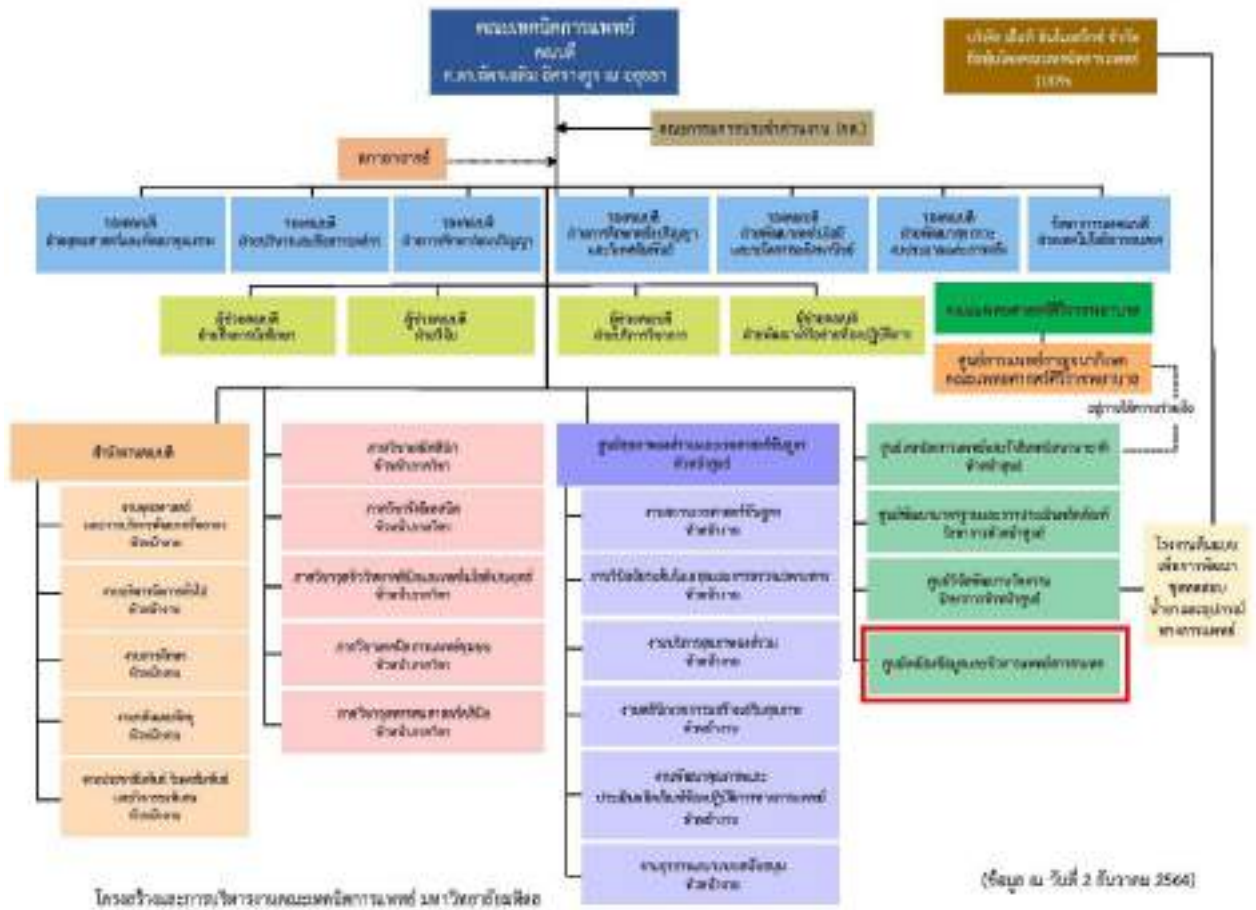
คณะเทคนิคการแพทย์
คณบดี
ศ.ดร.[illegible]

บริษัท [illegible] จำกัด
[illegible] (100%)

คณะกรรมการประจำส่วนงาน (กส.)

สภาอาจารย์

รองคณบดี ฝ่าย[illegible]

รองคณบดี ฝ่าย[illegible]

รองคณบดี ฝ่าย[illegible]

รองคณบดี ฝ่าย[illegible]

รองคณบดี ฝ่าย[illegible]

รองคณบดี ฝ่าย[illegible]

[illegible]

ผู้ช่วยคณบดี ฝ่าย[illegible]

ผู้ช่วยคณบดี ฝ่าย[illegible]

ผู้ช่วยคณบดี ฝ่าย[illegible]

ผู้ช่วยคณบดี ฝ่าย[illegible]

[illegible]

ศูนย์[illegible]

อยู่ภายใต้การกำกับ

สำนักงานคณบดี

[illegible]

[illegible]

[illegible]

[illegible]

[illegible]

ภาควิชา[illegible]

ภาควิชา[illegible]

ภาควิชา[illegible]

ภาควิชา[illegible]

ภาควิชา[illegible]

ศูนย์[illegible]

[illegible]

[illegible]

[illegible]

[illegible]

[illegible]

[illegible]

ศูนย์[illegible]

ศูนย์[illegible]

ศูนย์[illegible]

ศูนย์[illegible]

โครงการ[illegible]

โครงสร้างและการบริหารงานคณะเทคนิคการแพทย์ มหาวิทยาลัยมหิดล

(ข้อมูล ณ วันที่ 2 ธันวาคม 2564)